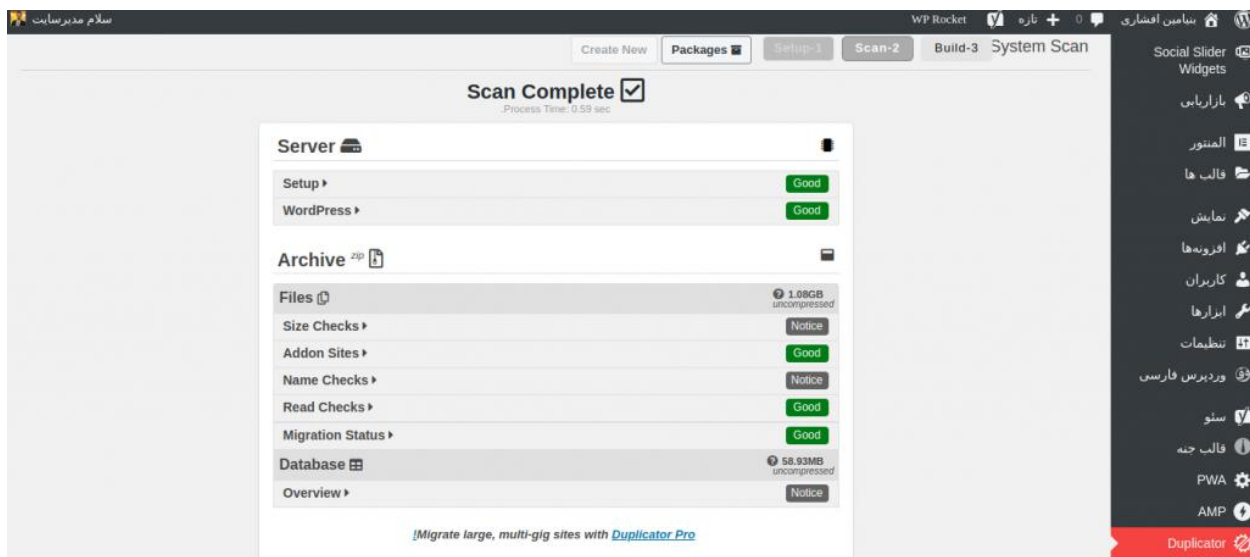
سلام مدیرسایت
WP Rocket
0 تازه
بنیامین افشاری

Create New Packages Setup-1 Scan-2 Build-3 System Scan

Scan Complete
.Process Time: 0.59 sec

Server
Setup ▸ Good
WordPress ▸ Good

Archive zip
Files 1.08GB uncompressed
Size Checks ▸ Notice
Addon Sites ▸ Good
Name Checks ▸ Notice
Read Checks ▸ Good
Migration Status ▸ Good
Database 58.93MB uncompressed
Overview ▸ Notice

!Migrate large, multi-gig sites with Duplicator Pro

Social Slider Widgets
بازاریابی
المنتور
قالب ها
نمایش
افزونه‌ها
کاربران
ابزارها
تنظیمات
وردپرس فارسی
سئو
قالب جنه
PWA
AMP
Duplicator